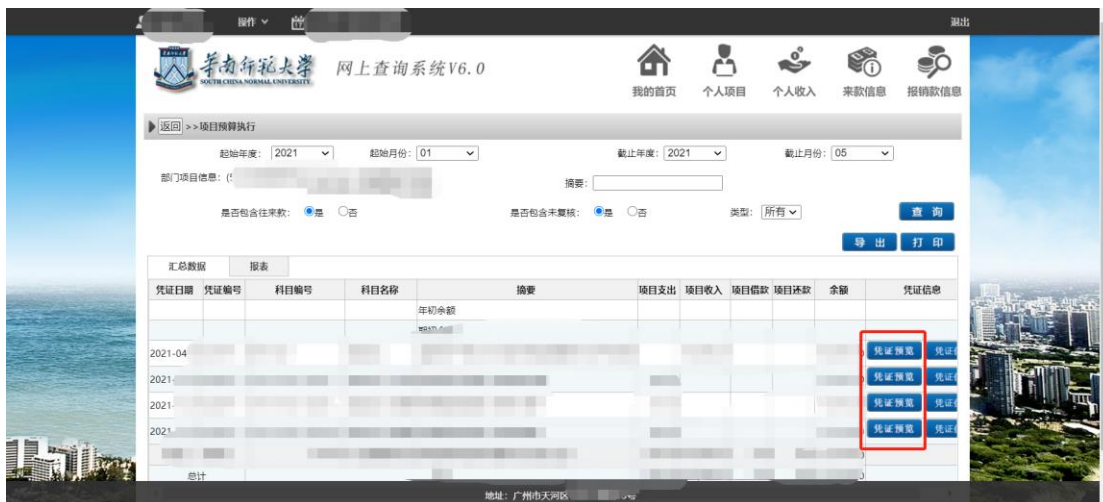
操作 ∨

退出

華南師範大學
SOUTH CHINA NORMAL UNIVERSITY

网上查询系统V6.0

我的首页 个人项目 个人收入 来款信息 报销款信息

返回 >>项目预算执行

起始年度: 2021 起始月份: 01 截止年度: 2021 截止月份: 05

部门项目信息: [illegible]

摘要:

是否包含往来款: 是 否 是否包含未复核: 是 否 类型: 所有

查询

导出 打印

汇总数据 报表

| 凭证日期 | 凭证编号 | 科目编号 | 科目名称 | 摘要 | 项目支出 | 项目收入 | 项目借款 | 项目还款 | 余额 | 凭证信息 |
|---|---|---|---|---|---|---|---|---|---|---|
| | | | | 年初余额 | | | | | | |
| | | | | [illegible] | | | | | | |
| 2021-04 | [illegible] | | | | | | | | | 凭证预览 凭证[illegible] |
| 2021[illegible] | | | | | | | | | | 凭证预览 凭证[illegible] |
| 2021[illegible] | | | | | | | | | | 凭证预览 凭证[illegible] |
| 2021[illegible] | | | | | | | | | | 凭证预览 凭证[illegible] |
| | | | | | | | | | | |
| 总计 | | | | | | | | | | |

地址: 广州市天河区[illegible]号